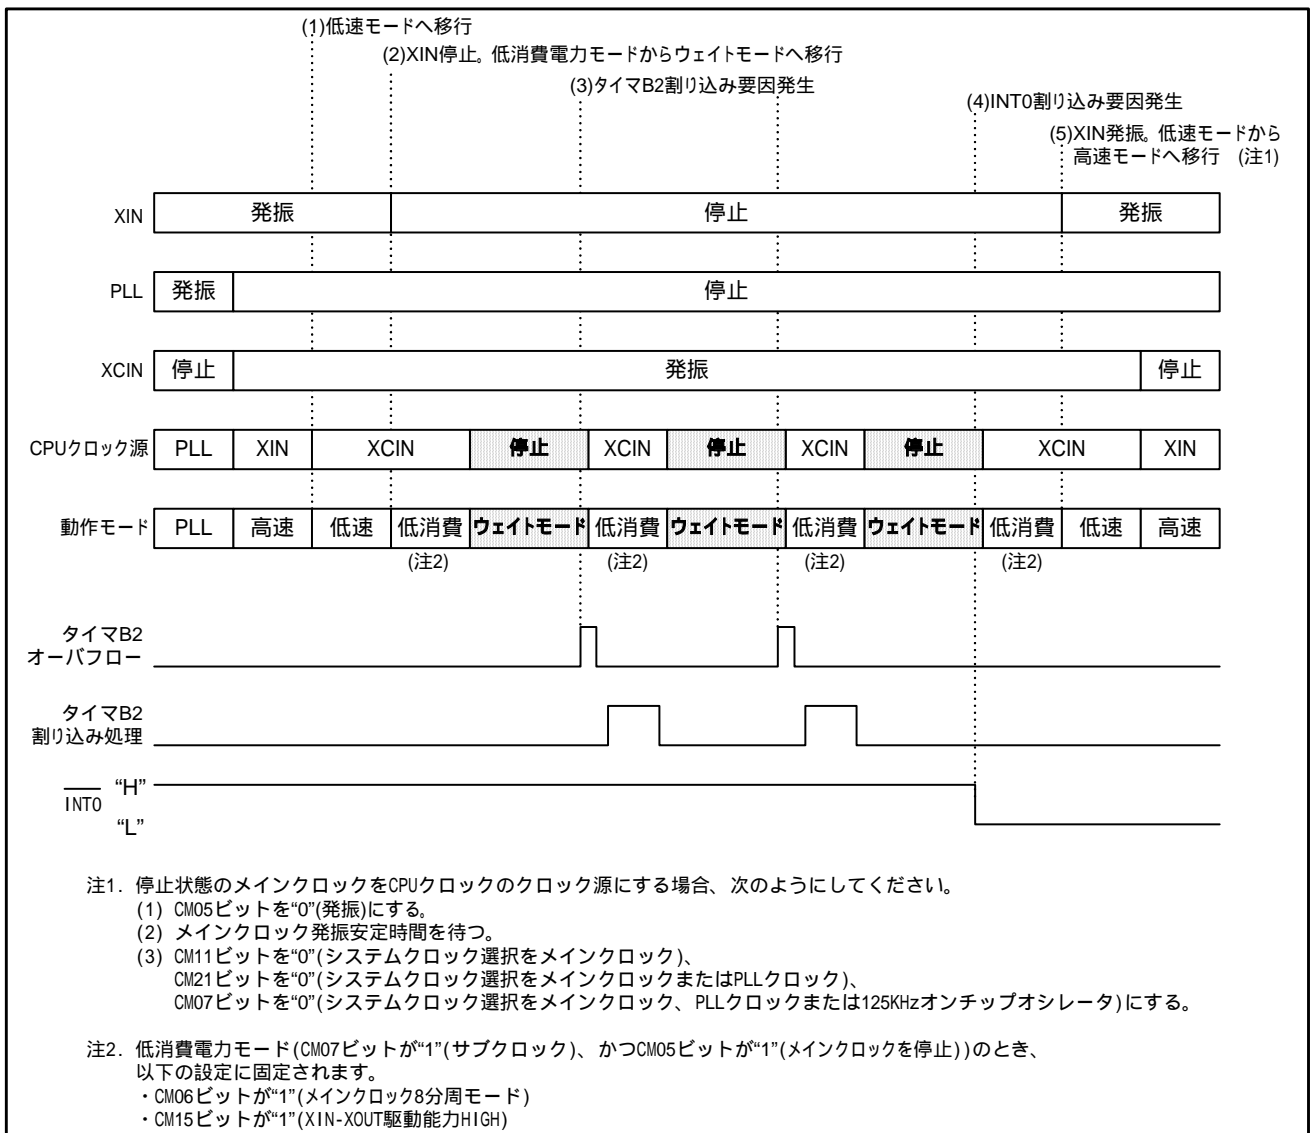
(1)低速モードへ移行

(2)XIN停止。低消費電力モードからウェイトモードへ移行

(3)タイマB2割り込み要因発生

(4)INT0割り込み要因発生

(5)XIN発振。低速モードから高速モードへ移行 (注1)

XIN 発振 停止 発振

PLL 発振 停止

XCIN 停止 発振 停止

CPUクロック源 PLL XIN XCIN 停止 XCIN 停止 XCIN 停止 XCIN XIN

動作モード PLL 高速 低速 低消費 ウェイトモード 低消費 ウェイトモード 低消費 ウェイトモード 低消費 低速 高速

(注2) (注2) (注2) (注2)

タイマB2 オーバフロー

タイマB2 割り込み処理

$\overline{INT0}$ "H" "L"

注1. 停止状態のメインクロックをCPUクロックのクロック源にする場合、次のようにしてください。
(1) CM05ビットを"0"(発振)にする。
(2) メインクロック発振安定時間を待つ。
(3) CM11ビットを"0"(システムクロック選択をメインクロック)、
CM21ビットを"0"(システムクロック選択をメインクロックまたはPLLクロック)、
CM07ビットを"0"(システムクロック選択をメインクロック、PLLクロックまたは125KHzオンチップオシレータ)にする。

注2. 低消費電力モード(CM07ビットが"1"(サブクロック)、かつCM05ビットが"1"(メインクロックを停止))のとき、以下の設定に固定されます。
・CM06ビットが"1"(メインクロック8分周モード)
・CM15ビットが"1"(XIN-XOUT駆動能力HIGH)